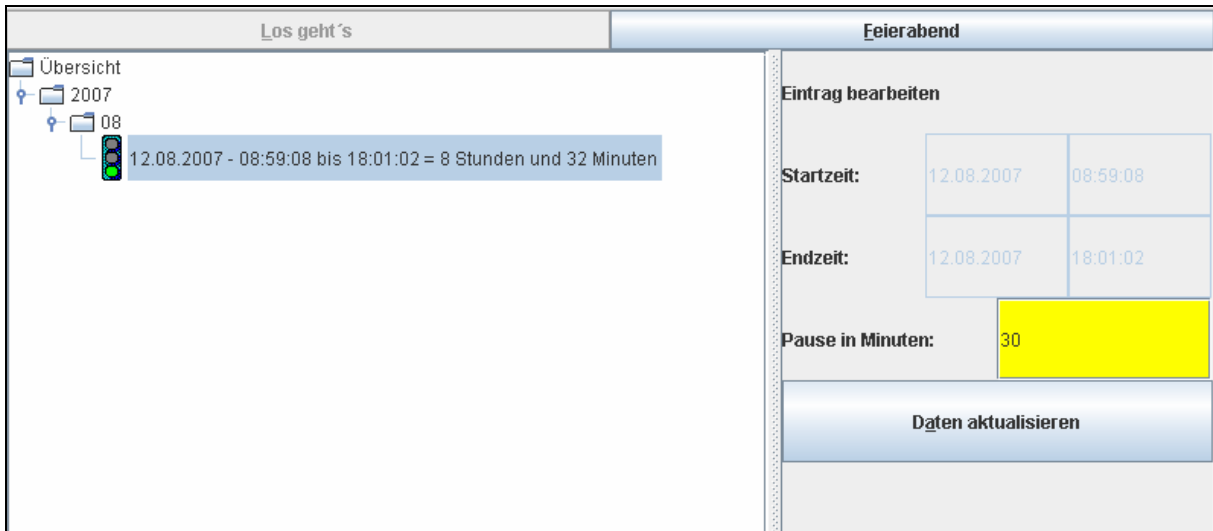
Los geht´s

Feierabend

Übersicht
2007
08
12.08.2007 - 08:59:08 bis 18:01:02 = 8 Stunden und 32 Minuten

Eintrag bearbeiten

Startzeit: 12.08.2007 08:59:08

Endzeit: 12.08.2007 18:01:02

Pause in Minuten: 30

Daten aktualisieren